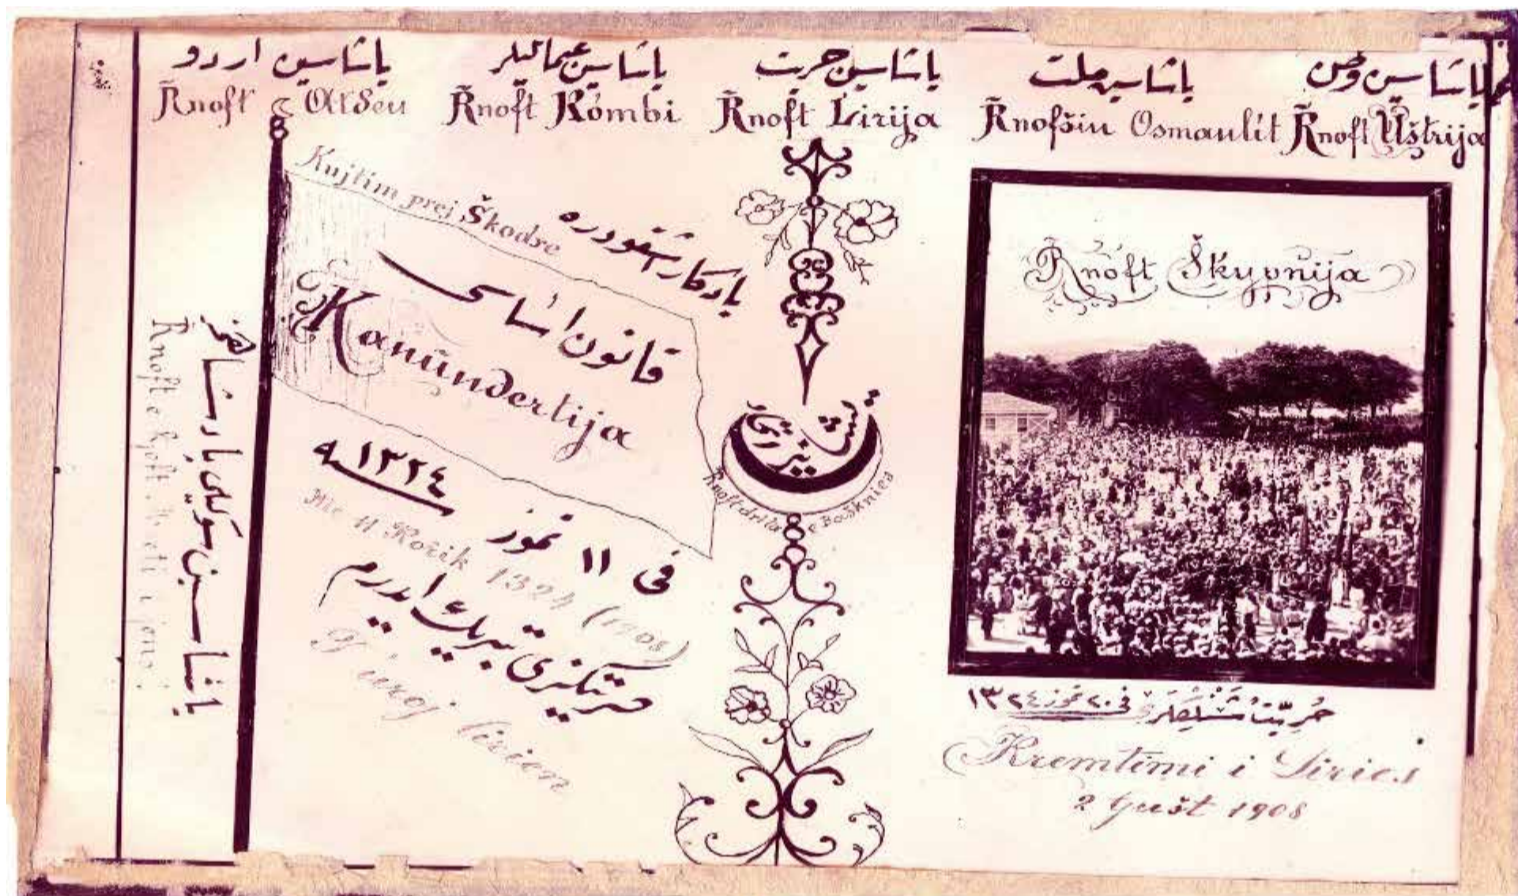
یاشاسین اردو
Rnoft e Atdeu
یاشاسین عثمانلیلر
Rnoft Kombi
یاشاسین حریت
Rnoft Lirija
یاشاسین ملت
Rnofšin Osmanlit
یاشاسین وطن
Rnoft Ušṭrija

Kujtim prej Škodre
یادگار اشقودره
قانون اساسی
Kanundertija
۱۳۲۴
Me 11 Korik 1324 (1908)
فی ۱۱ تموز
حریتکزی تبریك ایدرم
Ju uroj lirien

یاشاسین عسکری علماسی
Rnoft e Kjoft Ushtia e Dijes

Rnoftdrita e Bashkimit

Rnoft Škypnija

حریت شنلکلری فی ۲۰ تموز ۱۳۲۴
Kremtimi i Liries
2 Gušt 1908